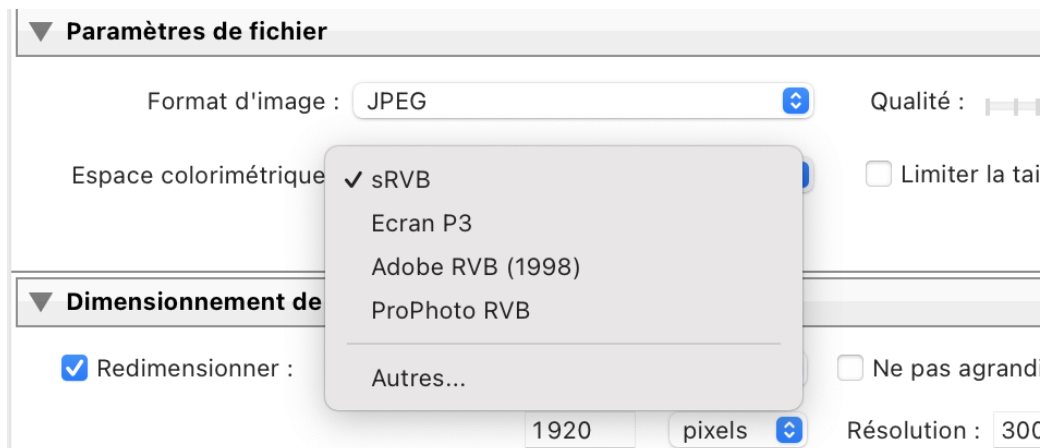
Paramètres de fichier

Format d'image : JPEG

Qualité :

Espace colorimétrique

✓ sRVB

Ecran P3

Adobe RVB (1998)

ProPhoto RVB

Autres...

Limiter la tai

Dimensionnement de

Redimensionner :

Ne pas agrandi

1920 pixels

Résolution : 300